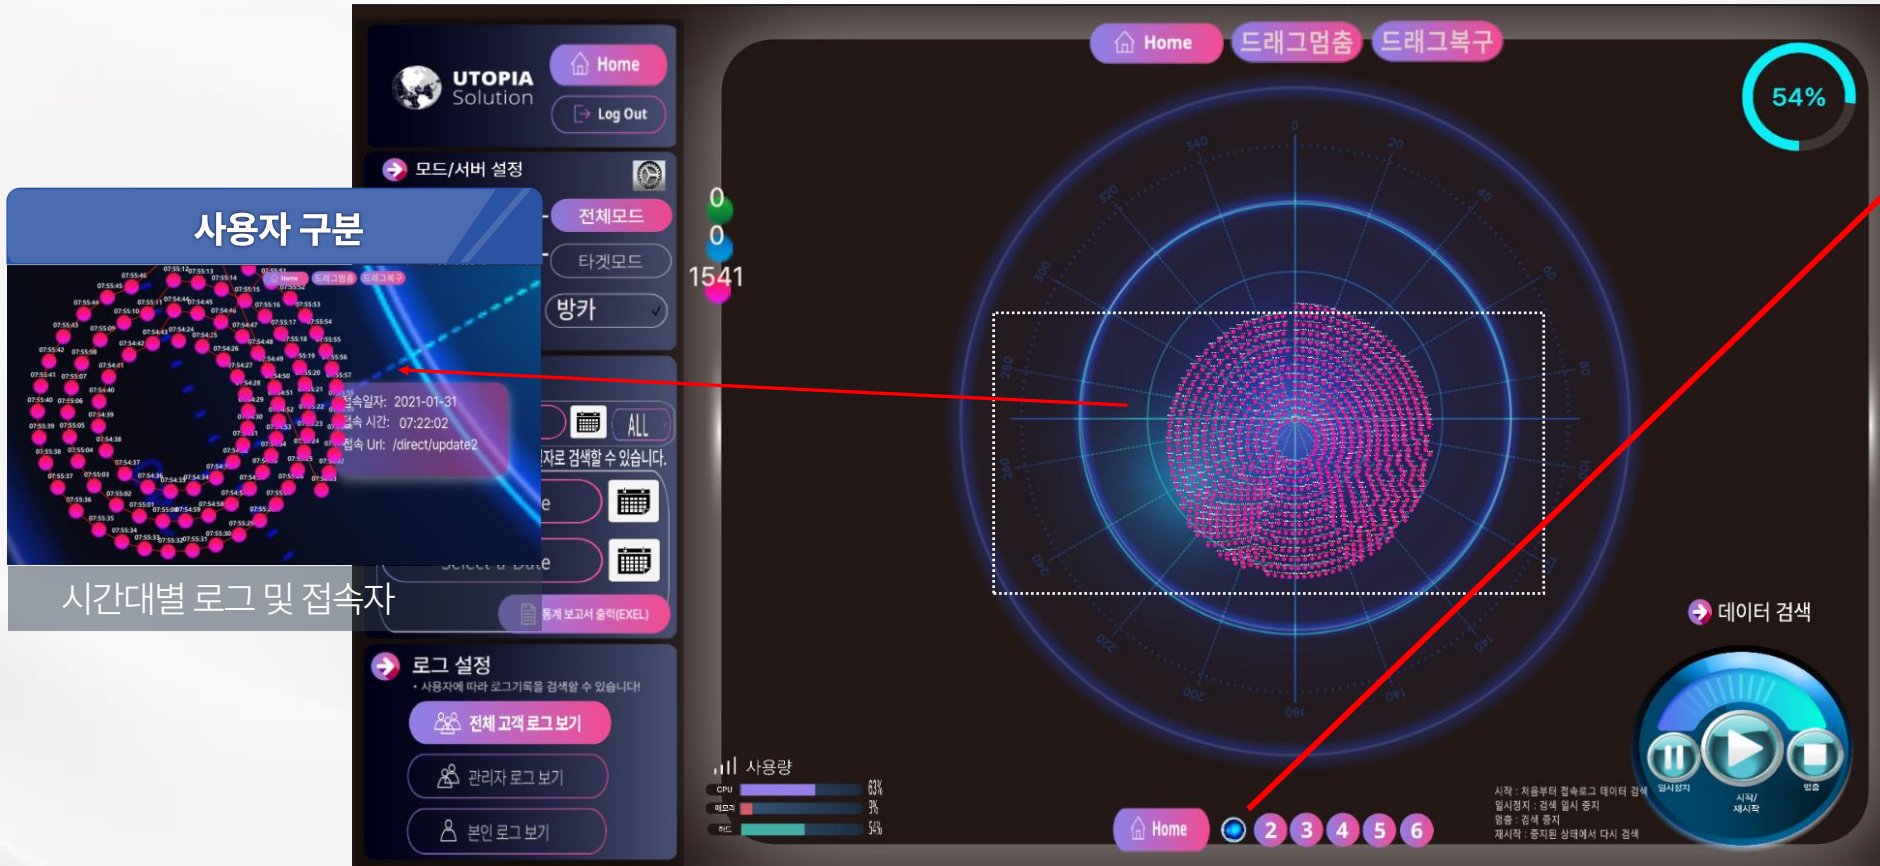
UTOPIA Solution

Home

Log Out

모드/서버 설정

사용자 구분

전체모드

타겟모드

방카

Home 드래그멈춤 드래그복구

접속일자: 2021-01-31
접속 시간: 07:22:02
접속 Url: /direct/update2

ALL

자로 검색할 수 있습니다.

Select a Date

통계 보고서 출력(EXEL)

시간대별 로그 및 접속자

로그 설정
• 사용자에 따라 로그기록을 검색할 수 있습니다!

전체 고객 로그 보기

관리자 로그 보기

본인 로그 보기

Home 드래그멈춤 드래그복구

54%

0
0
1541

데이터 검색

사용량
CPU 63%
메모리 3%
하드 54%

Home 2 3 4 5 6

시작 : 처음부터 접속로그 데이터 검색
일시정지 : 검색 일시 중지
멈춤 : 검색 중지
재시작 : 중지된 상태에서 다시 검색

일시정지 시작/재시작 멈춤